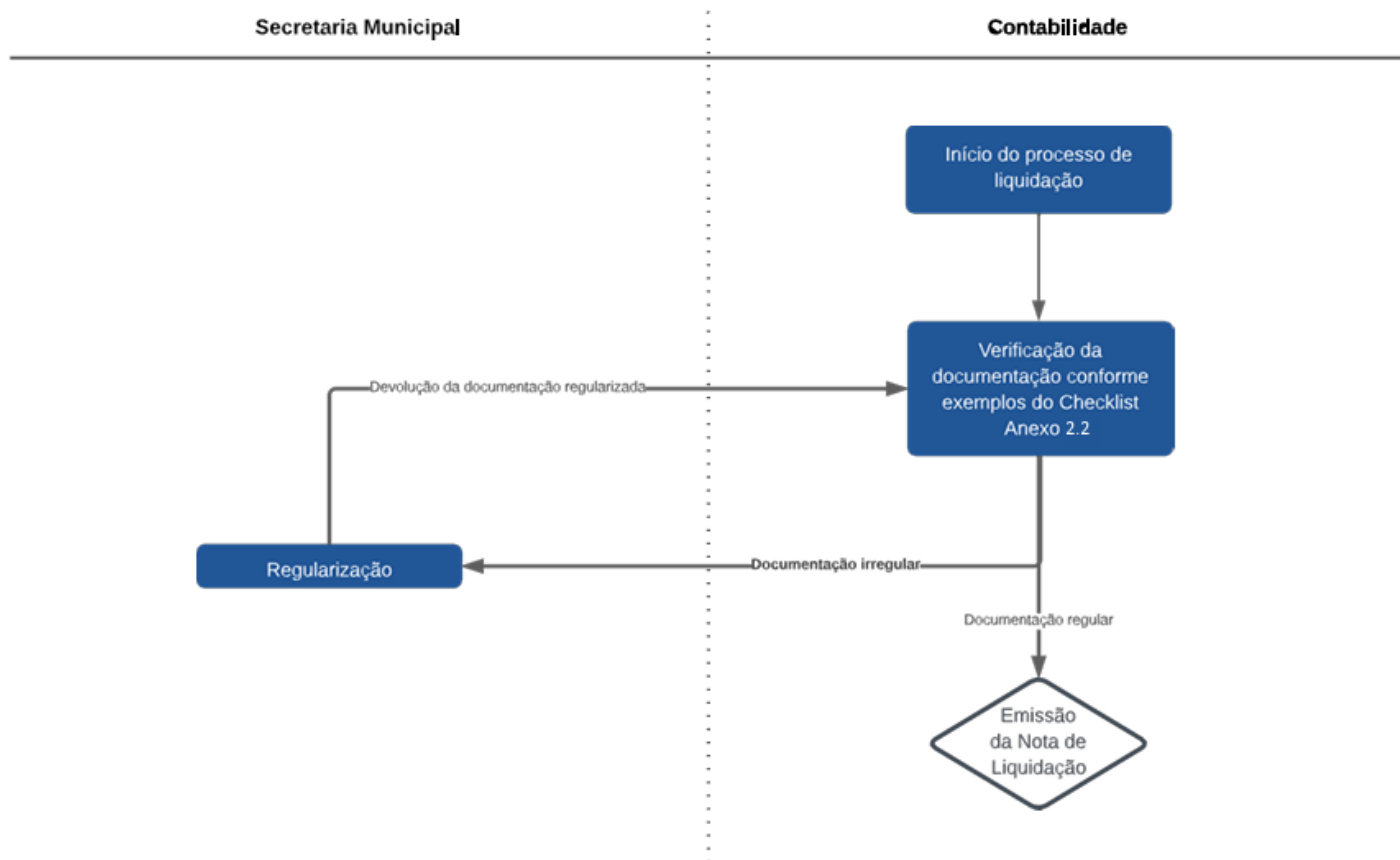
Secretaria Municipal

Contabilidade

Início do processo de liquidação

Verificação da documentação conforme exemplos do Checklist Anexo 2.2

Devolução da documentação regularizada

Regularização

Documentação irregular

Documentação regular

Emissão da Nota de Liquidação